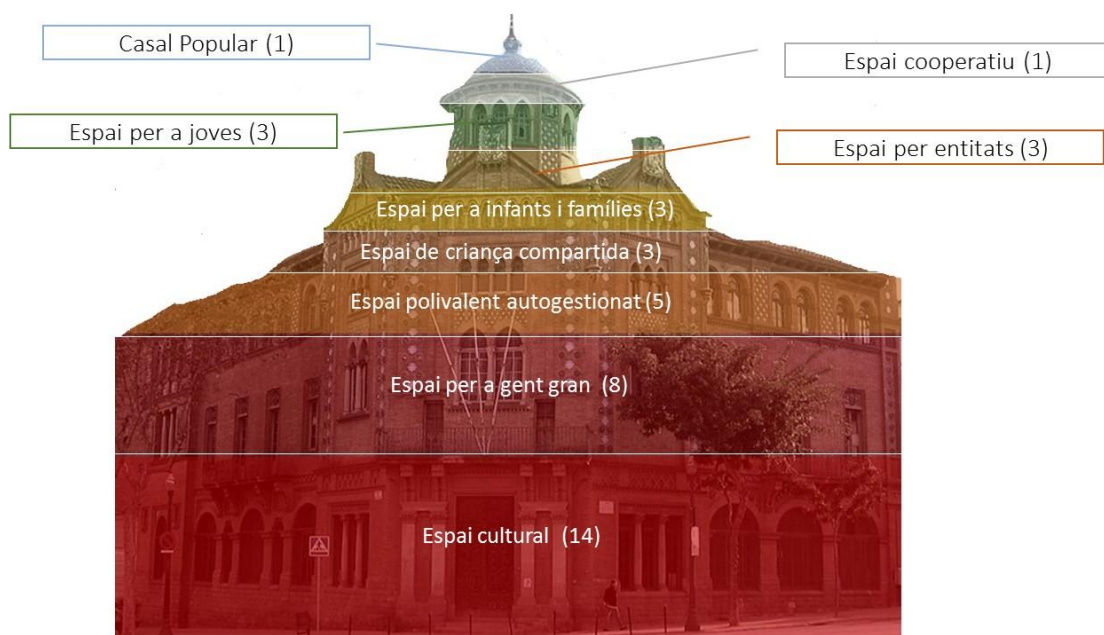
Casal Popular (1)

Espai cooperatiu (1)

Espai per a joves (3)

Espai per entitats (3)

Espai per a infants i famílies (3)

Espai de criança compartida (3)

Espai polivalent autogestionat (5)

Espai per a gent gran (8)

Espai cultural (14)